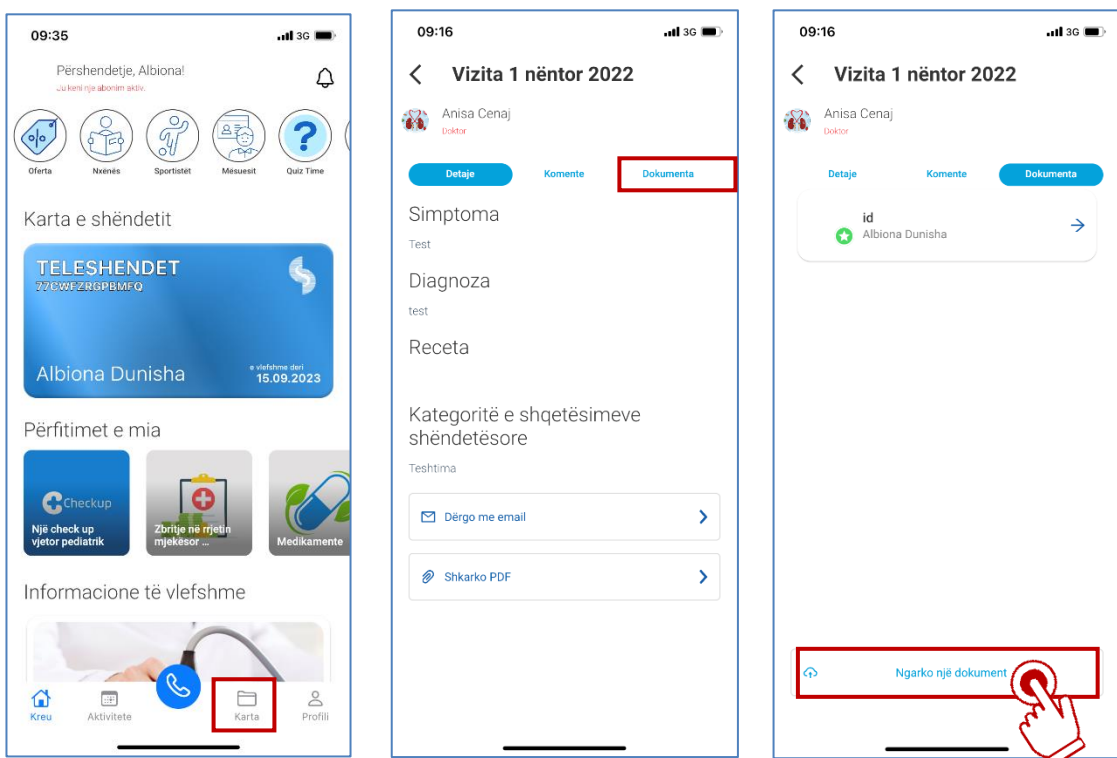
09:35
3G

Përshendetje, Albiona!
Ju keni një abonim aktiv.

Oferta
Nxënës
Sportistët
Mësuesit
Quiz Time

Karta e shëndetit

TELESHENDET
77CWFZRGPBMFQ

Albiona Dunisha
e vlefshme deri
15.09.2023

Përfitimet e mia

Checkup
Një check up vjetor pediatrik
Zbritje në rrjetin mjekësor ...
Medikamente

Informacione të vlefshme

Kreu
Aktivitete
Karta
Profili

09:16
3G

Vizita 1 nëntor 2022

Anisa Cenaj
Doktor

Detaje
Komente
Dokumenta

Simptoma
Test

Diagnoza
test

Receta

Kategoritë e shqetësimeve shëndetësore
Teshtima

Dërgo me email

Shkarko PDF

09:16
3G

Vizita 1 nëntor 2022

Anisa Cenaj
Doktor

Detaje
Komente
Dokumenta

id
Albiona Dunisha

Ngarko një dokument